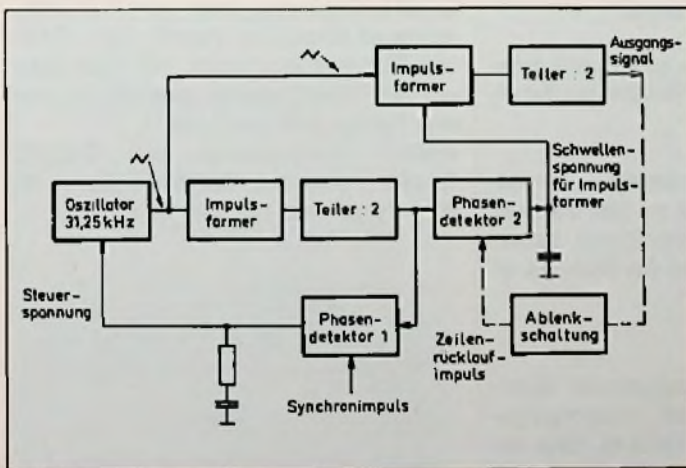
Impulsformer

Teiler : 2

Ausgangssignal

Schwellenspannung für Impulsformer

Oszillator 31,25 kHz

Impulsformer

Teiler : 2

Phasendetektor 2

Steuerspannung

Phasendetektor 1

Zeilenrücklaufimpuls

Ablenkschaltung

Synchronimpuls